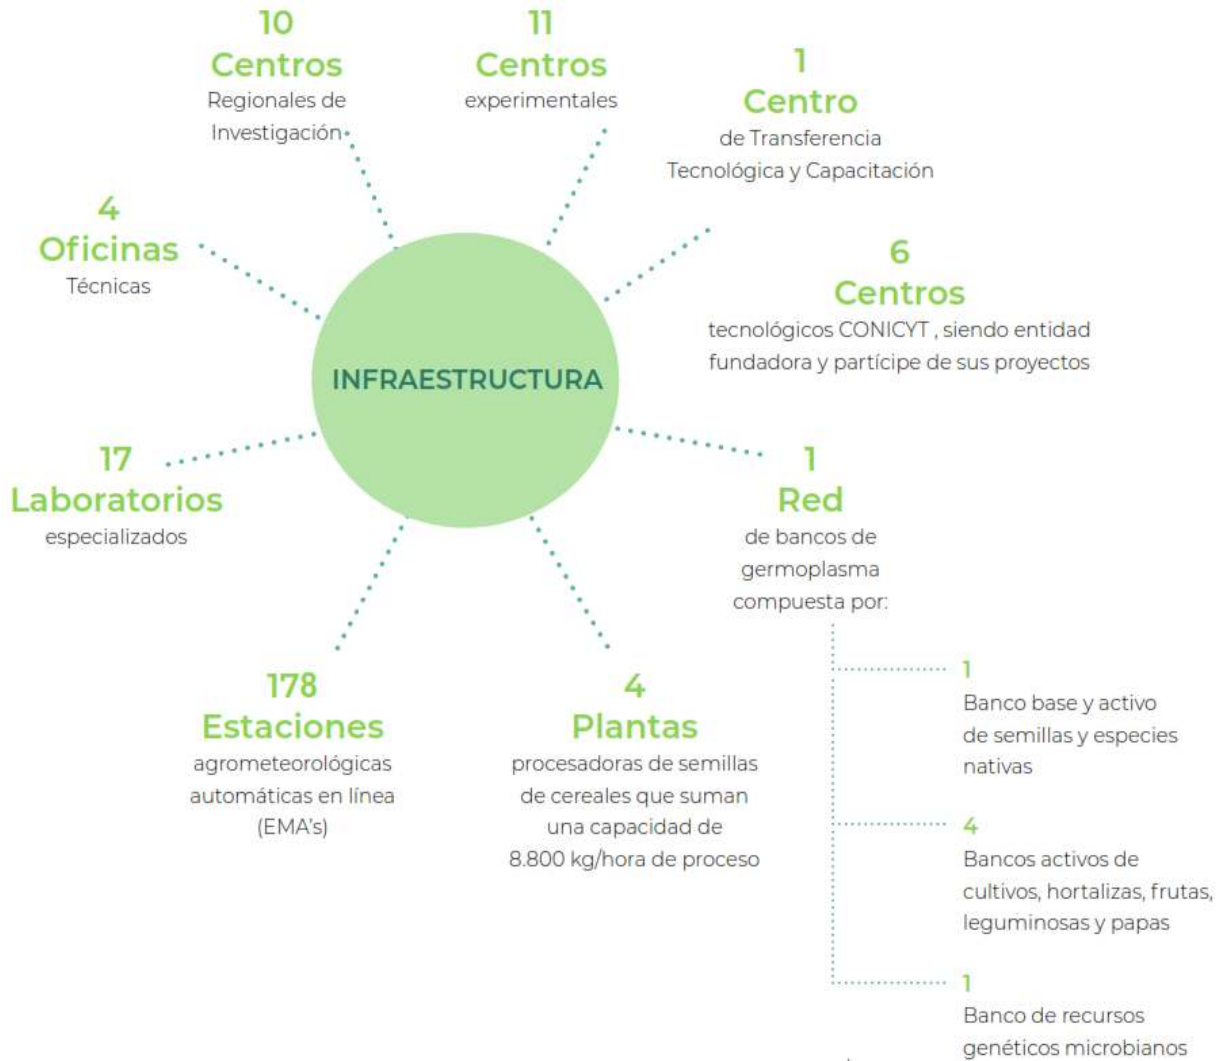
10
Centros
Regionales de Investigación

11
Centros
experimentales

1
Centro
de Transferencia Tecnológica y Capacitación

4
Oficinas
Técnicas

6
Centros
tecnológicos CONICYT , siendo entidad fundadora y partícipe de sus proyectos

INFRAESTRUCTURA

17
Laboratorios
especializados

1
Red
de bancos de germoplasma compuesta por:

1
Banco base y activo de semillas y especies nativas

4
Bancos activos de cultivos, hortalizas, frutas, leguminosas y papas

1
Banco de recursos genéticos microbianos

178
Estaciones
agrometeorológicas automáticas en línea (EMA's)

4
Plantas
procesadoras de semillas de cereales que suman una capacidad de 8.800 kg/hora de proceso